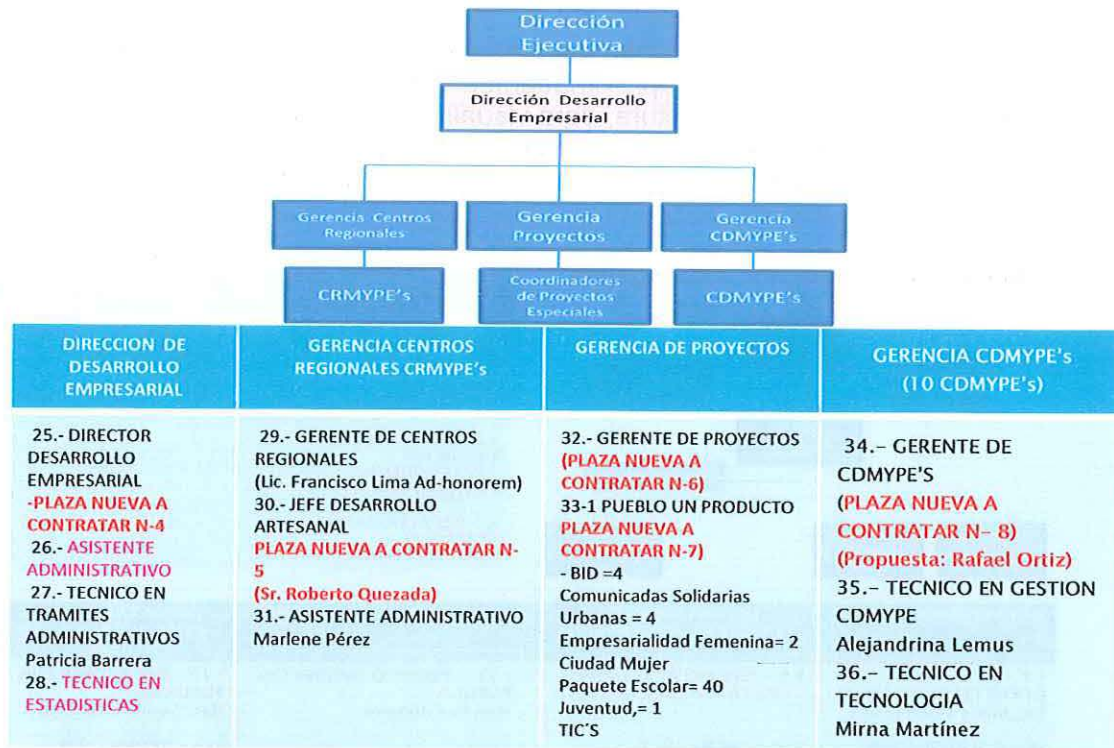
Dirección Ejecutiva

Dirección Desarrollo Empresarial

Gerencia Centros Regionales

Gerencia Proyectos

Gerencia CDMYPE's

CRMYPE's

Coordinadores de Proyectos Especiales

CDMYPE's

| DIRECCION DE DESARROLLO EMPRESARIAL | GERENCIA CENTROS REGIONALES CRMYPE's | GERENCIA DE PROYECTOS | GERENCIA CDMYPE's (10 CDMYPE's) |
|---|---|---|---|
| 25.- DIRECTOR DESARROLLO EMPRESARIAL -PLAZA NUEVA A CONTRATAR N-4 26.- ASISTENTE ADMINISTRATIVO 27.- TECNICO EN TRAMITES ADMINISTRATIVOS Patricia Barrera 28.- TECNICO EN ESTADISTICAS | 29.- GERENTE DE CENTROS REGIONALES (Lic. Francisco Lima Ad-honorem) 30.- JEFE DESARROLLO ARTESANAL PLAZA NUEVA A CONTRATAR N-5 (Sr. Roberto Quezada) 31.- ASISTENTE ADMINISTRATIVO Marlene Pérez | 32.- GERENTE DE PROYECTOS (PLAZA NUEVA A CONTRATAR N-6) 33-1 PUEBLO UN PRODUCTO PLAZA NUEVA A CONTRATAR N-7) - BID =4 Comunicadas Solidarias Urbanas = 4 Empresarialidad Femenina= 2 Ciudad Mujer Paquete Escolar= 40 Juventud,= 1 TIC'S | 34.- GERENTE DE CDMYPE'S (PLAZA NUEVA A CONTRATAR N- 8) (Propuesta: Rafael Ortiz) 35.- TECNICO EN GESTION CDMYPE Alejandrina Lemus 36.- TECNICO EN TECNOLOGIA Mirna Martínez |